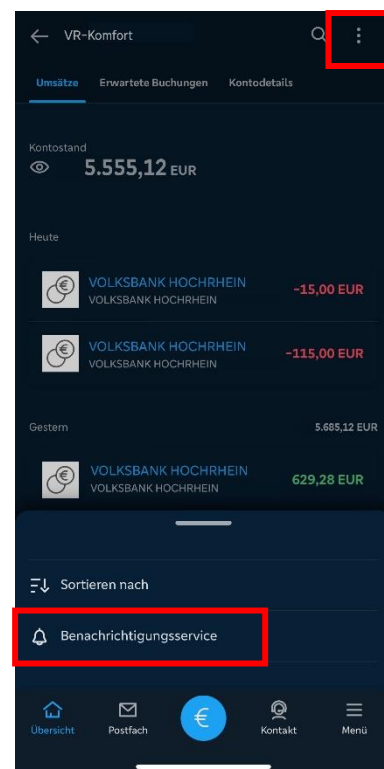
VR-Komfort

Umsätze Erwartete Buchungen Kontodetails

Kontostand
5.555,12 EUR

Heute

VOLKSBANK HOCHRHEIN
VOLKSBANK HOCHRHEIN
-15,00 EUR

VOLKSBANK HOCHRHEIN
VOLKSBANK HOCHRHEIN
-115,00 EUR

Gestern
5.685,12 EUR

VOLKSBANK HOCHRHEIN
VOLKSBANK HOCHRHEIN
629,28 EUR

Sortieren nach

Benachrichtigungsservice

Übersicht Postfach € Kontakt Menü